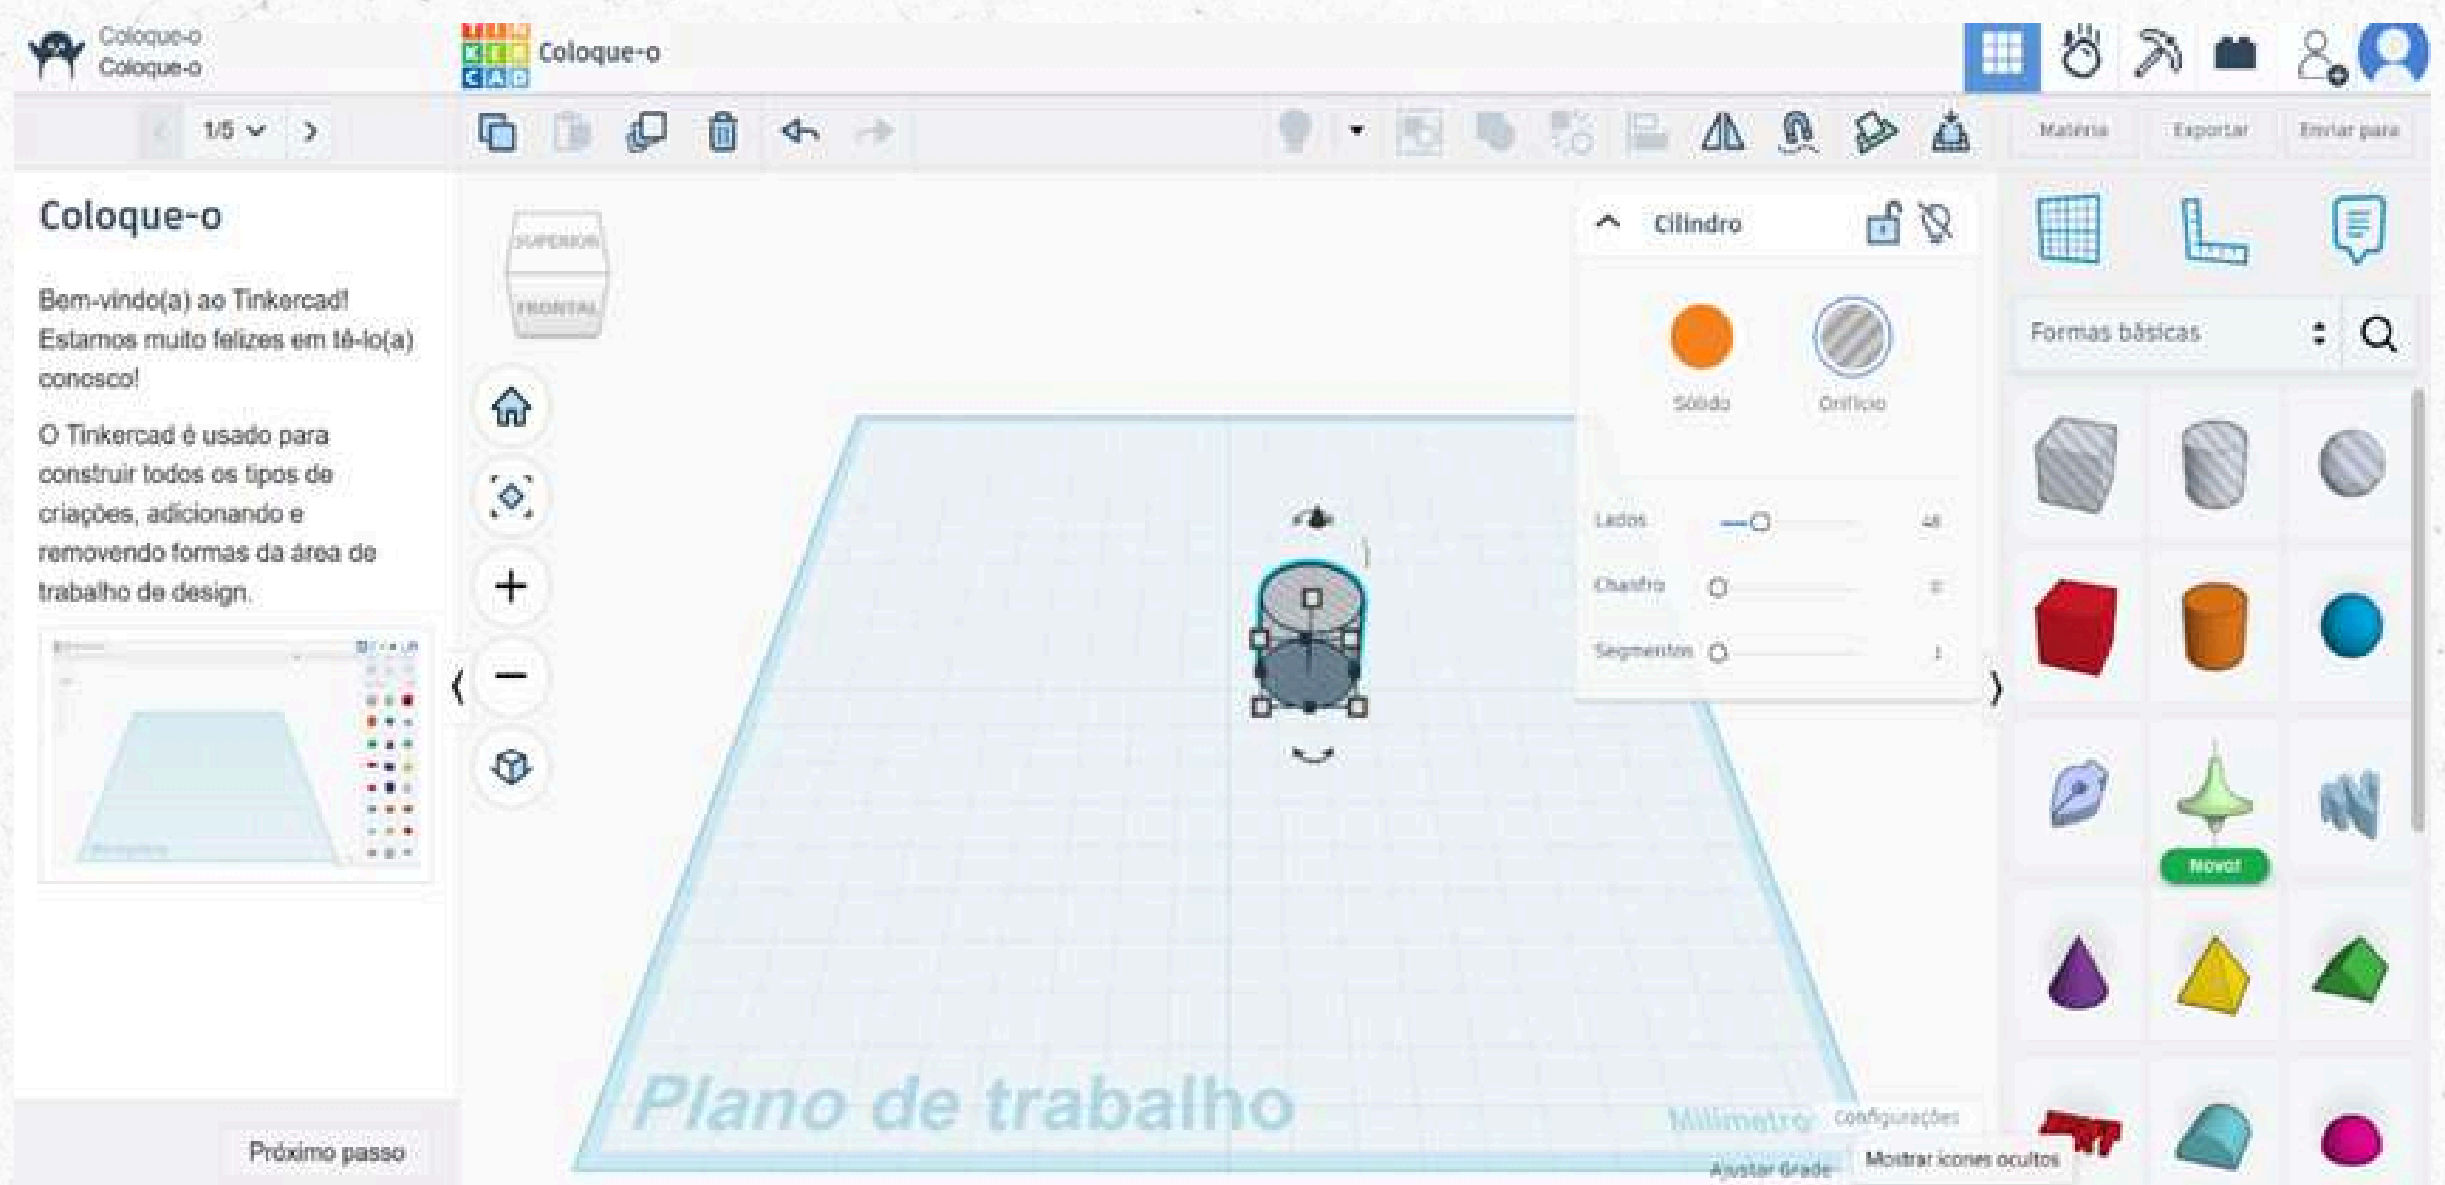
Coloque-o
Coloque-o

Coloque-o

1/5

Matéria Exportar Enviar para

Coloque-o

Bem-vindo(a) ao Tinkercad! Estamos muito felizes em tê-lo(a) conosco!

O Tinkercad é usado para construir todos os tipos de criações, adicionando e removendo formas da área de trabalho de design.

Próximo passo

SUPERIOR
FRONTAL

Cilindro

Sólido Orifício

Lados 48
Chanfro 0
Segmentos 1

Formas básicas

Novo!

Plano de trabalho

Milímetro Configurações

Ajustar grade Mostrar ícones ocultos